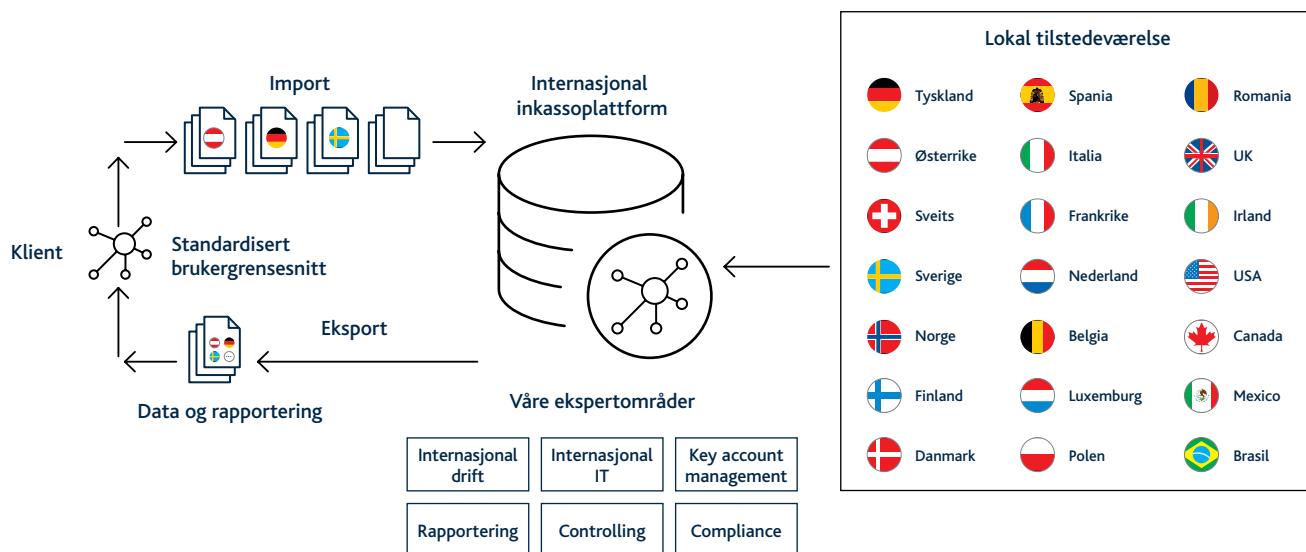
Import

Internasjonal inkassoplattform

Klient

Standardisert brukergrensesnitt

Eksport

Data og rapportering

Våre ekspertområder

| Internasjonal drift | Internasjonal IT | Key account management |
|---|---|---|
| Rapportering | Controlling | Compliance |

Lokal tilstedeværelse

Tyskland
Østerrike
Sveits
Sverige
Norge
Finland
Danmark

Spania
Italia
Frankrike
Nederland
Belgia
Luxemburg
Polen

Romania
UK
Irland
USA
Canada
Mexico
Brasil